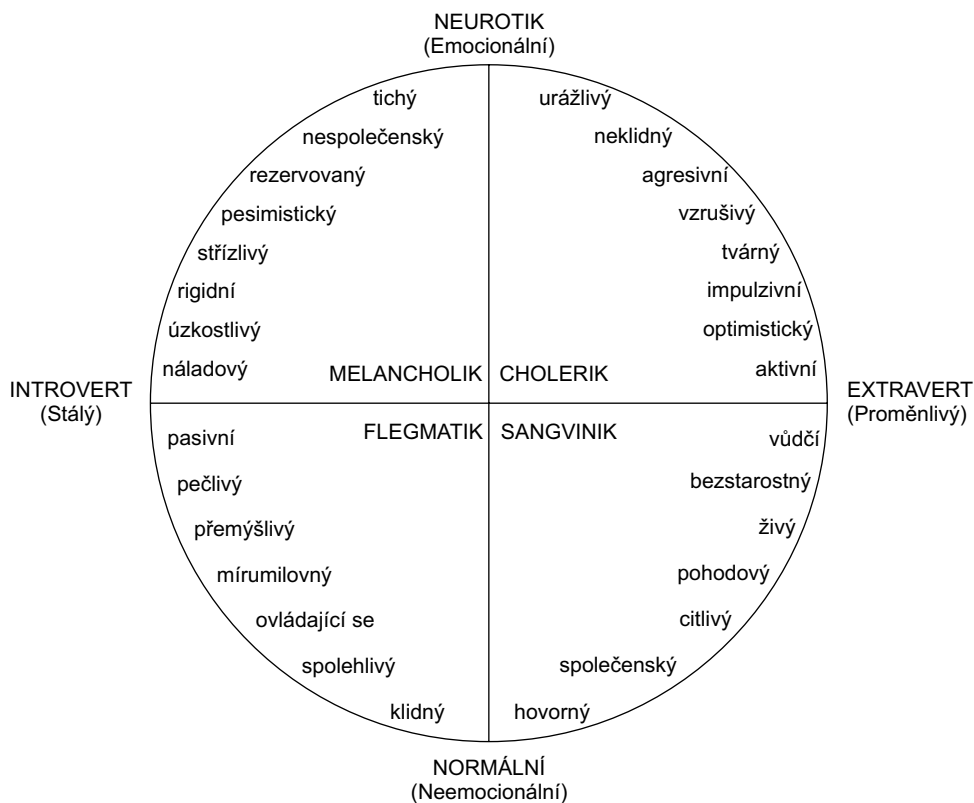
NEUROTIK
(Emocionální)

tichý
nespolečenský
rezervovaný
pesimistický
střízlivý
rigidní
úzkostlivý
náladový

MELANCHOLIK

urážlivý
neklidný
agresivní
vzrušivý
tvárný
impulzivní
optimistický
aktivní

CHOLERIK

INTROVERT
(Stálý)

EXTRAVERT
(Proměnlivý)

FLEGMATIK

pasivní
pečlivý
přemýšlivý
mírumilovný
ovládající se
spolehlivý
klidný

SANGVINIK

vůdčí
bezstarostný
živý
pohodový
citlivý
společenský
hovorný

NORMÁLNÍ
(Neemocionální)